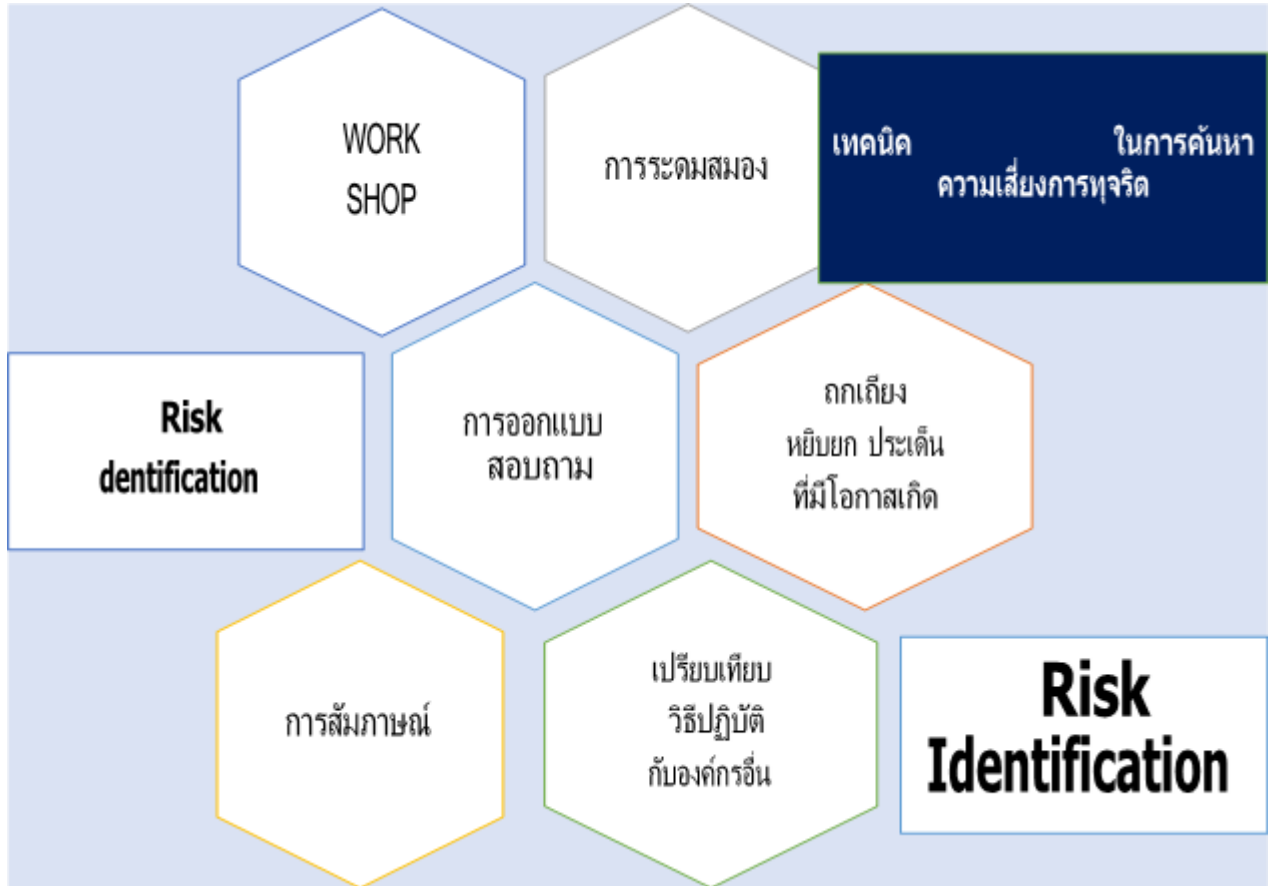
WORK SHOP

การระดมสมอง

เทคนิค ในการค้นหาความเสี่ยงการทุจริต

Risk dentification

การออกแบบสอบถาม

ถกเถียง หยิบยก ประเด็น ที่มีโอกาสเกิด

การสัมภาษณ์

เปรียบเทียบ วิธีปฏิบัติ กับองค์กรอื่น

Risk Identification